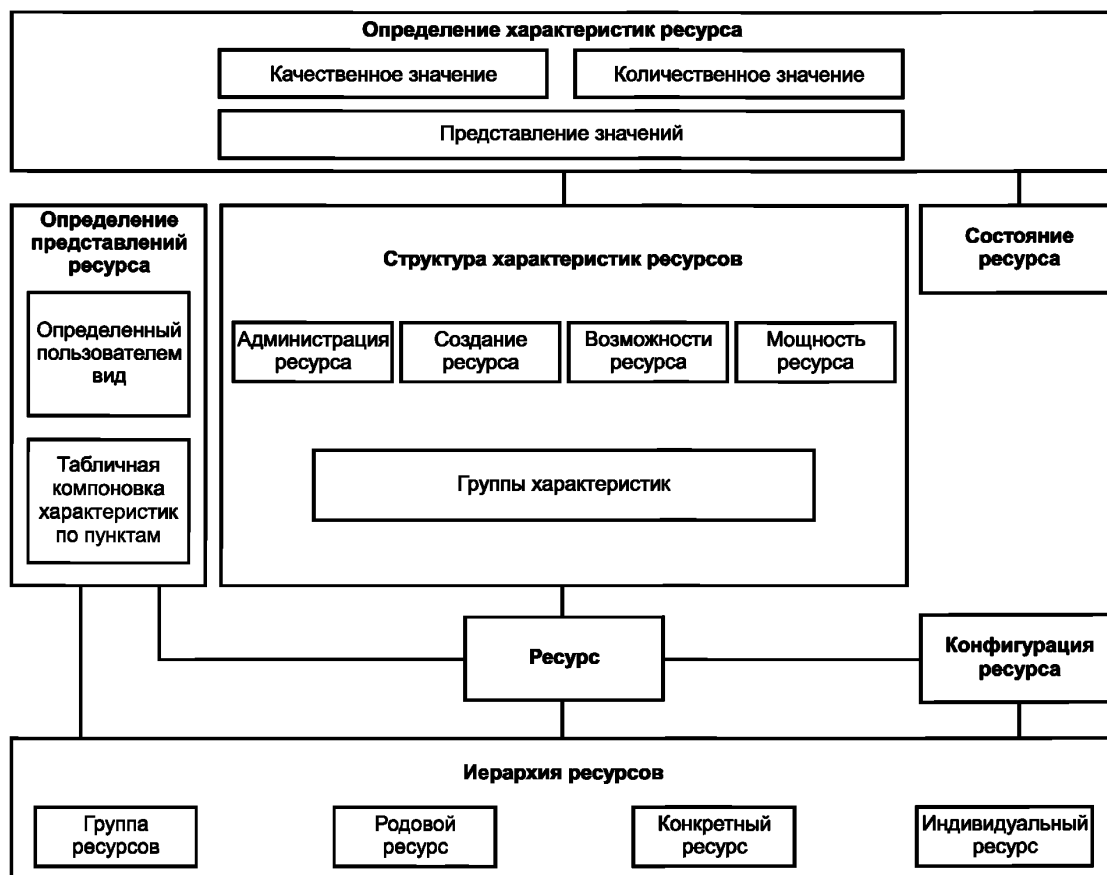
Определение характеристик ресурса

Качественное значение

Количественное значение

Представление значений

Определение представлений ресурса

Определенный пользователем вид

Табличная компоновка характеристик по пунктам

Структура характеристик ресурсов

Администрация ресурса

Создание ресурса

Возможности ресурса

Мощность ресурса

Группы характеристик

Состояние ресурса

Ресурс

Конфигурация ресурса

Иерархия ресурсов

Группа ресурсов

Родовой ресурс

Конкретный ресурс

Индивидуальный ресурс